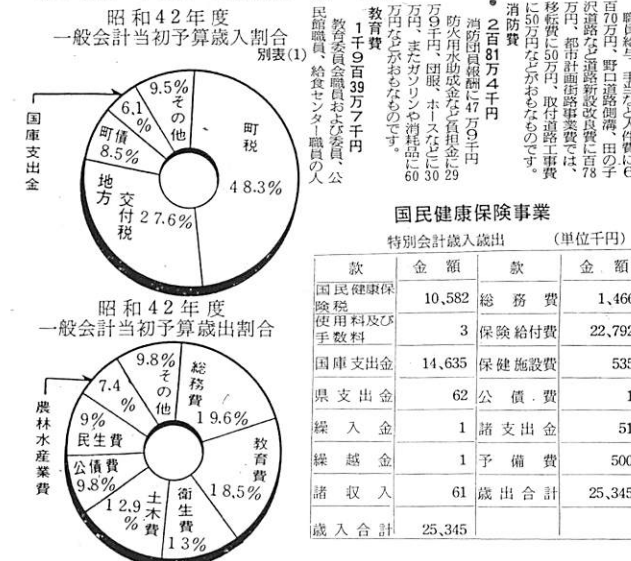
昭和42年度
一般会計当初予算歳入割合
別表(1)

国庫支出金
6.1%
9.5% その他
町税 48.3%
町債 8.5%
地方交付税 27.6%

昭和42年度
一般会計当初予算歳出割合

9.8% その他
総務費 19.6%
7.4%
農林水産業費
9% 民生費
公債費 9.8%
教育費 18.5%
12.9% 土木費
衛生費 13%

職員給、手当など人件費に6百70万円、野口道路側溝、田の子沢道路など道路新設改良費に百78万円、都市計画街路事業費では、移転費に50万円、取付道路工事費に50万円などがおもなものです。

消防費
2百81万4千円
消防団員報酬に47万9千円、防火用水助成金など負担金に29万9千円、団服、ホースなどに30万円、またガソリンや消耗品に60万円などがおもなものです。

教育費
1千9百39万7千円
教育委員会職員および委員、公民館職員、給食センター職員の人

国民健康保険事業

特別会計歳入歳出　(単位千円)

| 款 | 金額 | 款 | 金額 |
|---|---|---|---|
| 国民健康保険税 | 10,582 | 総務費 | 1,466 |
| 使用料及び手数料 | 3 | 保険給付費 | 22,792 |
| 国庫支出金 | 14,635 | 保健施設費 | 535 |
| 県支出金 | 62 | 公債費 | 1 |
| 繰入金 | 1 | 諸支出金 | 51 |
| 繰越金 | 1 | 予備費 | 500 |
| 諸収入 | 61 | 歳出合計 | 25,345 |
| 歳入合計 | 25,345 | | |